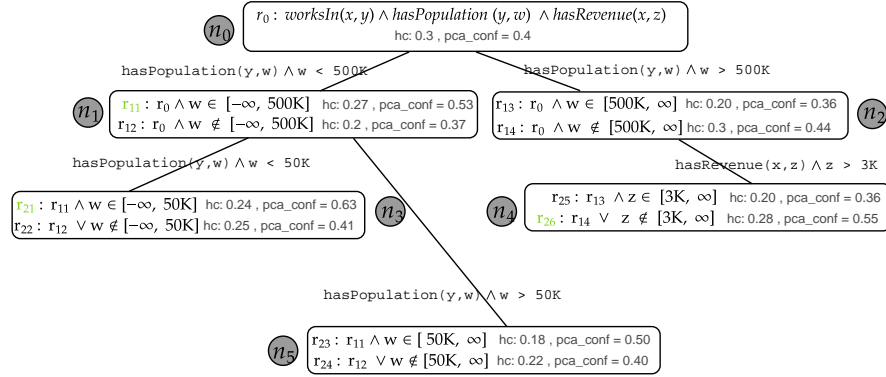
$n_0$
$r_0$ : $worksIn(x,y) \wedge hasPopulation\ (y,w) \wedge hasRevenue(x,z)$
hc: 0.3 , pca_conf = 0.4

hasPopulation(y,w) $\wedge$ w < 500K

hasPopulation(y,w) $\wedge$ w > 500K

$n_1$
$r_{11}$ : $r_0 \wedge w \in [-\infty, 500K]$ hc: 0.27 , pca_conf = 0.53
$r_{12}$ : $r_0 \wedge w \notin [-\infty, 500K]$ hc: 0.2 , pca_conf = 0.37

$r_{13}$ : $r_0 \wedge w \in [500K, \infty]$ hc: 0.20 , pca_conf = 0.36
$r_{14}$ : $r_0 \wedge w \notin [500K, \infty]$ hc: 0.3 , pca_conf = 0.44
$n_2$

hasPopulation(y,w) $\wedge$ w < 50K

hasRevenue(x,z) $\wedge$ z > 3K

$r_{21}$ : $r_{11} \wedge w \in [-\infty, 50K]$ hc: 0.24 , pca_conf = 0.63
$r_{22}$ : $r_{12} \vee w \notin [-\infty, 50K]$ hc: 0.25 , pca_conf = 0.41
$n_3$

$n_4$
$r_{25}$ : $r_{13} \wedge z \in [3K, \infty]$ hc: 0.20 , pca_conf = 0.36
$r_{26}$ : $r_{14} \vee z \notin [3K, \infty]$ hc: 0.28 , pca_conf = 0.55

hasPopulation(y,w) $\wedge$ w > 50K

$n_5$
$r_{23}$ : $r_{11} \wedge w \in [50K, \infty]$ hc: 0.18 , pca_conf = 0.50
$r_{24}$ : $r_{12} \vee w \notin [50K, \infty]$ hc: 0.22 , pca_conf = 0.40